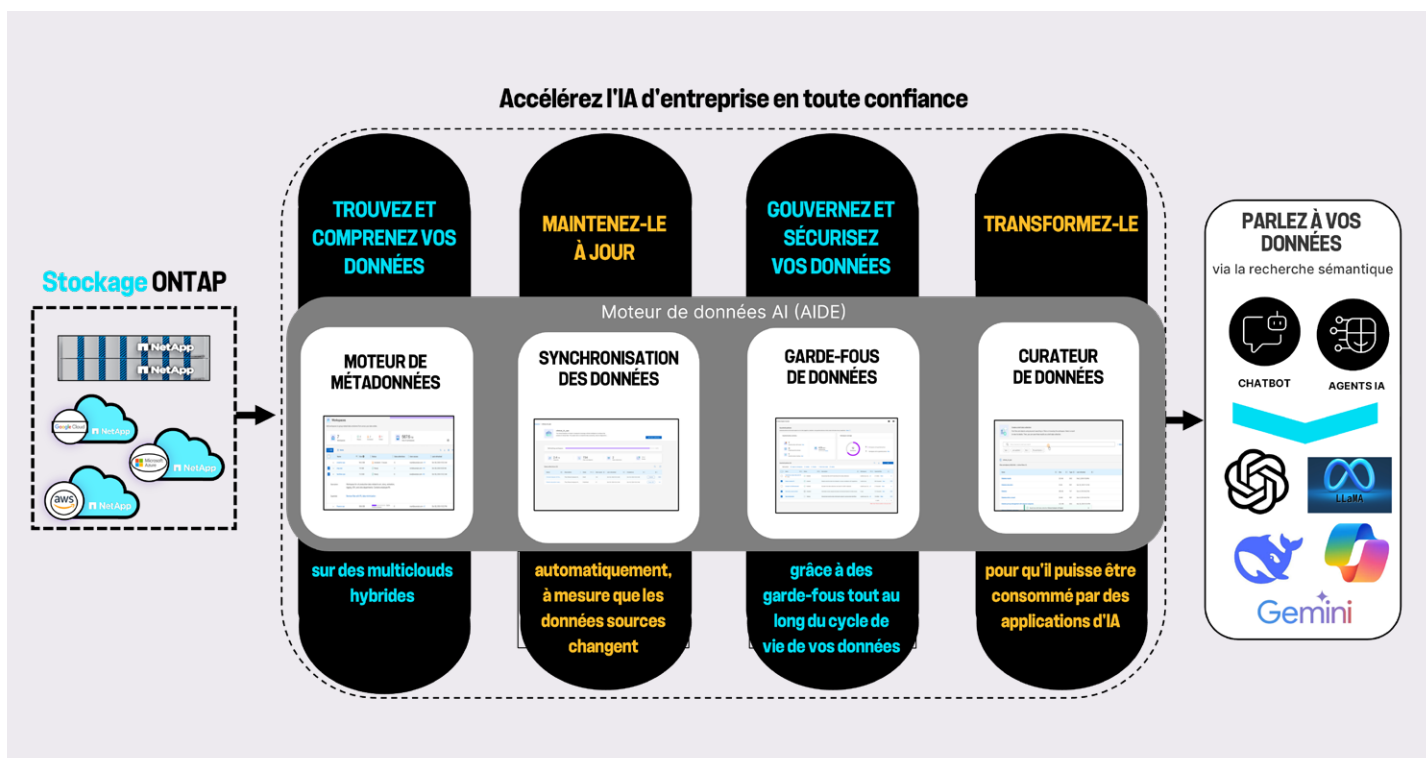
Accélérez l'IA d'entreprise en toute confiance

Stockage ONTAP

NetApp
NetApp
Google Cloud NetApp
Microsoft Azure NetApp
aws NetApp

TROUVEZ ET COMPRENEZ VOS DONNÉES

MAINTENEZ-LE À JOUR

GOUVERNEZ ET SÉCURISEZ VOS DONNÉES

TRANSFORMEZ-LE

Moteur de données AI (AIDE)

MOTEUR DE MÉTADONNÉES

SYNCHRONISATION DES DONNÉES

GARDE-FOUS DE DONNÉES

CURATEUR DE DONNÉES

sur des multiclouds hybrides

automatiquement, à mesure que les données sources changent

grâce à des garde-fous tout au long du cycle de vie de vos données

pour qu'il puisse être consommé par des applications d'IA

PARLEZ À VOS DONNÉES
via la recherche sémantique

CHATBOT

AGENTS IA

LLaMA

Gemini